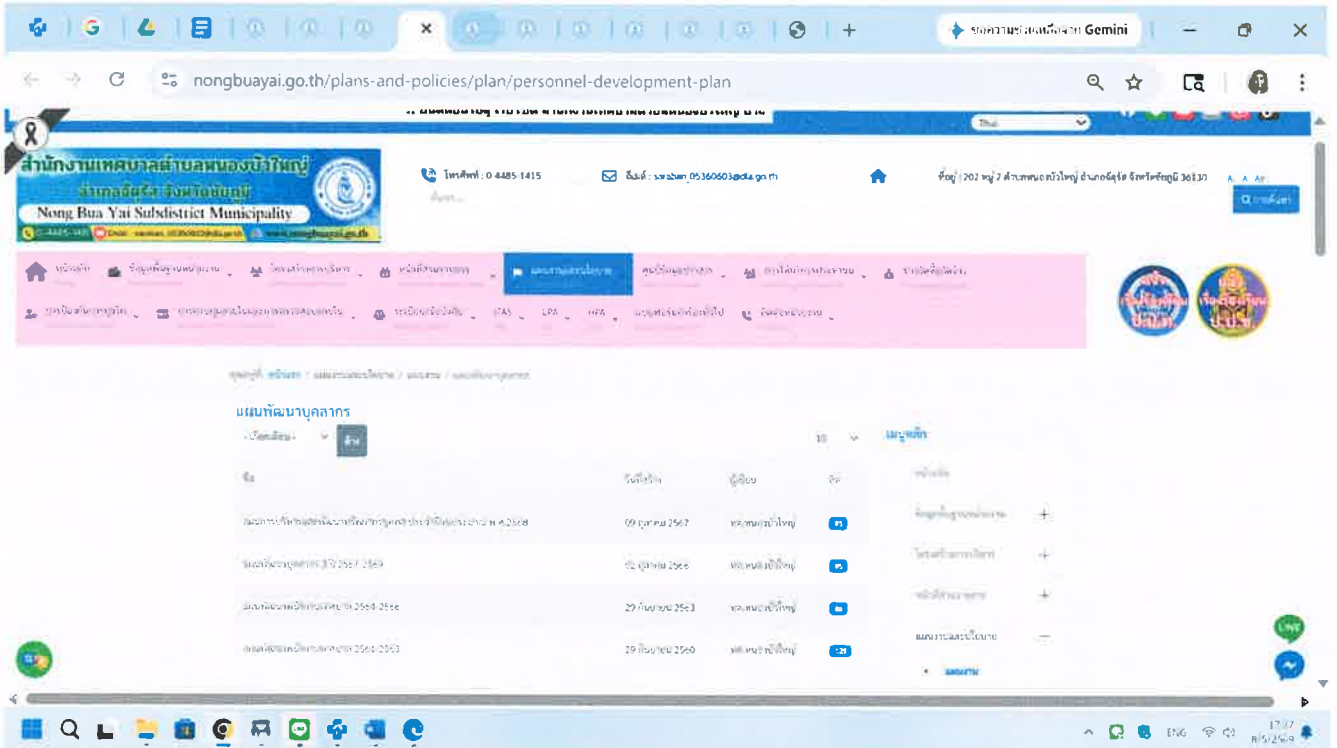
รอความช่วยเหลือจาก Gemini

nongbuayai.go.th/plans-and-policies/plan/personnel-development-plan

สำนักงานเทศบาลตำบลหนองบัวใหญ่
อำเภอจัตุรัส จังหวัดชัยภูมิ
Nong Bua Yai Subdistrict Municipality

โทรศัพท์ : 0 4485 1415
อีเมล์ : saraban_05360603@dla.go.th
ที่อยู่ 202 หมู่ 2 ตำบลหนองบัวใหญ่ อำเภอจัตุรัส จังหวัดชัยภูมิ 36130

หน้าหลัก
ข้อมูลพื้นฐานหน่วยงาน
โครงสร้างบุคลากร
หน้าที่รับผิดชอบ
แผนงานและนโยบาย
ศูนย์ข้อมูลข่าวสาร
การให้บริการประชาชน
รายงานผลการดำเนินงาน
ITAS
LPA
HPA
e-Service
ติดต่อหน่วยงาน

แผนพัฒนาบุคลากร

| ชื่อ | วันที่สร้าง | ผู้เขียน | ดู |
|---|---|---|---|
| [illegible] | 09 ตุลาคม 2567 | ทต.หนองบัวใหญ่ | |
| แผนพัฒนาบุคลากร 3 ปี 2567-2569 | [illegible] 2566 | ทต.หนองบัวใหญ่ | |
| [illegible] 2564-2566 | 29 กันยายน 2563 | ทต.หนองบัวใหญ่ | |
| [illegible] 2561-2563 | 29 กันยายน 2560 | ทต.หนองบัวใหญ่ | |

เมนูหลัก
หน้าหลัก
ข้อมูลพื้นฐานหน่วยงาน
โครงสร้างบุคลากร
หน้าที่รับผิดชอบ
แผนงานและนโยบาย
แผนงาน

ENG
17:37
8/5/2569